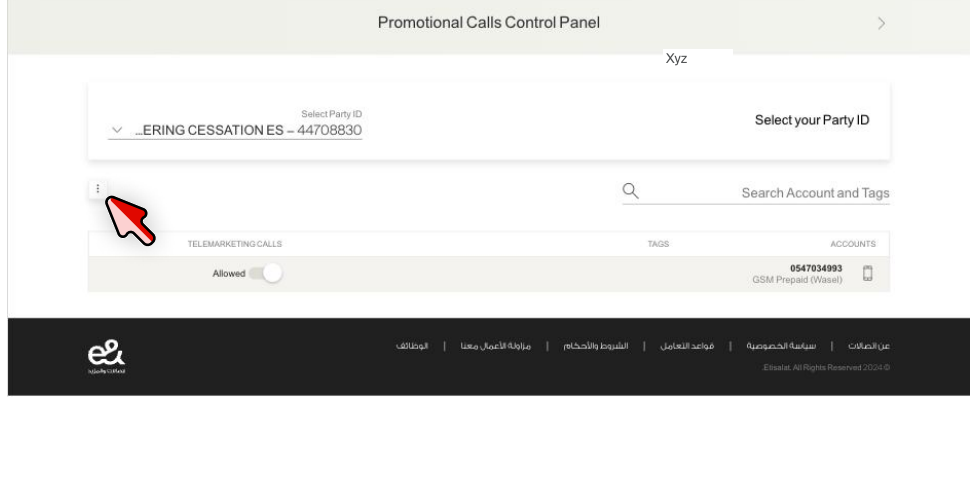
Promotional Calls Control Panel

Xyz

Select Party ID
...ERING CESSATION ES – 44708830

Select your Party ID

Search Account and Tags

| TELEMARKETING CALLS | TAGS | ACCOUNTS |
|---|---|---|
| Allowed | | 0547034993 GSM Prepaid (Wasel) |

عن اتصالات | سياسة الخصوصية | قواعد التعامل | الشروط والأحكام | مزاولة الأعمال معنا | الوظائف

Etisalat. All Rights Reserved 2024 ©